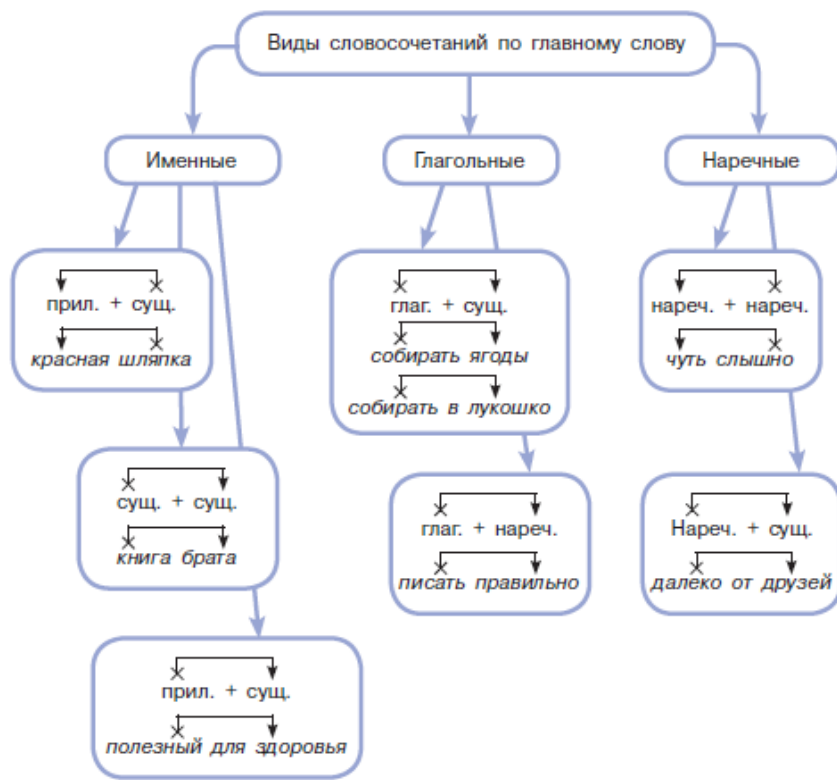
Виды словосочетаний по главному слову

Именные

прил. + сущ.
красная шляпка

сущ. + сущ.
книга брата

прил. + сущ.
полезный для здоровья

Глагольные

глаг. + сущ.
собирать ягоды
собирать в лукошко

глаг. + нареч.
писать правильно

Наречные

нареч. + нареч.
чуть слышно

Нареч. + сущ.
далеко от друзей